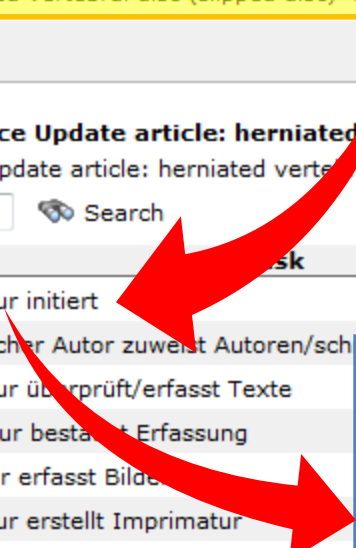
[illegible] vertebral disc (slipped disc)

ce Update article: herniated
pdate article: herniated verte

Search

sk

ur initiiert

cher Autor zuweist Autoren/sch

ur überprüft/erfasst Texte

ur bestätigt Erfassung

ur erfasst Bilde

ur erstellt Imprimatur